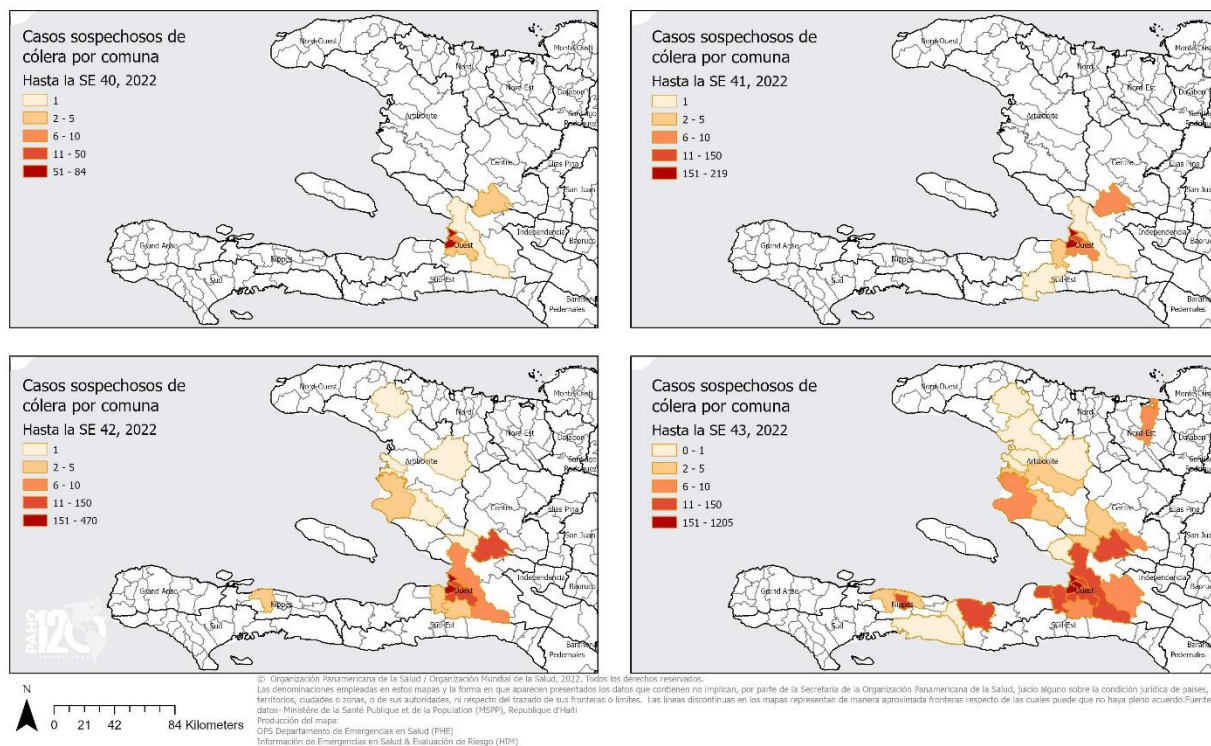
Casos sospechosos de cólera por comuna
Hasta la SE 40, 2022
1
2 - 5
6 - 10
11 - 50
51 - 84

Nord-Ouest
Nord
Nord-Est
Monte Cristi
Dajabon
Artibonite
Centre
Elias Pina
San Juan
Grand Anse
Nippes
Sud
Ouest
Sud-Est
Independencia
Baoruco
Barahona
Pedernales

Casos sospechosos de cólera por comuna
Hasta la SE 41, 2022
1
2 - 5
6 - 10
11 - 150
151 - 219

Nord-Ouest
Nord
Nord-Est
Monte Cristi
Dajabon
Artibonite
Centre
Elias Pina
San Juan
Grand Anse
Nippes
Sud
Ouest
Sud-Est
Independencia
Baoruco
Barahona
Pedernales

Casos sospechosos de cólera por comuna
Hasta la SE 42, 2022
1
2 - 5
6 - 10
11 - 150
151 - 470

Nord-Ouest
Nord
Nord-Est
Monte Cristi
Dajabon
Artibonite
Centre
Elias Pina
San Juan
Grand Anse
Nippes
Sud
Ouest
Sud-Est
Independencia
Baoruco
Barahona
Pedernales

PAHO 120

Casos sospechosos de cólera por comuna
Hasta la SE 43, 2022
0 - 1
2 - 5
6 - 10
11 - 150
151 - 1205

Nord-Ouest
Nord
Nord-Est
Monte Cristi
Dajabon
Artibonite
Centre
Elias Pina
San Juan
Grand Anse
Nippes
Sud
Ouest
Sud-Est
Independencia
Baoruco
Barahona
Pedernales

N
0 21 42 84 Kilometers

© Organización Panamericana de la Salud / Organización Mundial de la Salud, 2022. Todos los derechos reservados.
Las denominaciones empleadas en estos mapas y la forma en que aparecen presentados los datos que contienen no implican, por parte de la Secretaría de la Organización Panamericana de la Salud, juicio alguno sobre la condición jurídica de países, territorios, ciudades o zonas, o de sus autoridades, ni respecto del trazado de sus fronteras o límites. Las líneas discontinuas en los mapas representan de manera aproximada fronteras respecto de las cuales puede que no haya pleno acuerdo.Fuente de datos: Ministère de la Santé Publique et de la Population (MSPP), Republique d'Haiti
Producción del mapa:
OPS Departamento de Emergencias en Salud (PHE)
Información de Emergencias en Salud & Evaluación de Riesgo (HIM)